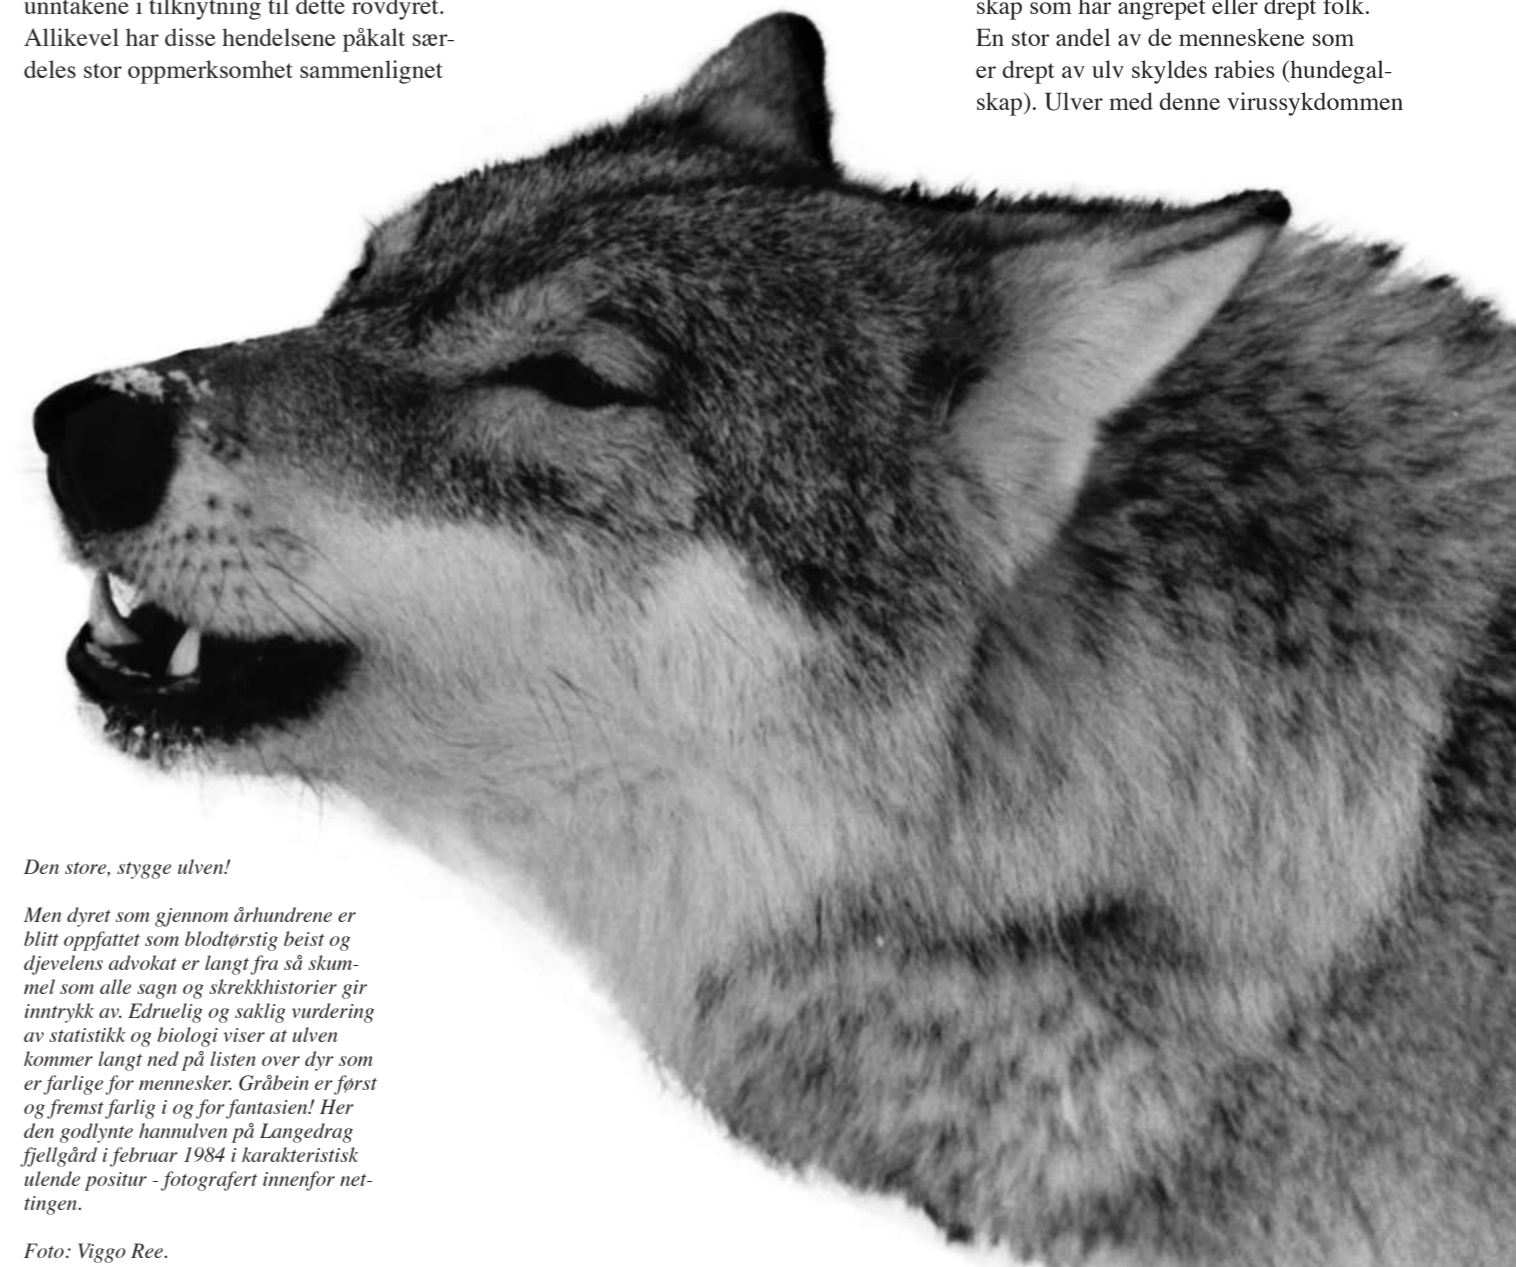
unntakene i tilknytning til dette rovdyret. Allikevel har disse hendelsene påkalt særdeles stor oppmerksomhet sammenlignet

skap som har angrepet eller drept folk. En stor andel av de menneskene som er drept av ulv skyldes rabies (hundegalskap). Ulver med denne virussykdommen

Den store, stygge ulven!

Men dyret som gjennom århundrene er blitt oppfattet som blodtørstig beist og djevelens advokat er langt fra så skummel som alle sagn og skrekkhistorier gir inntrykk av. Edruelig og saklig vurdering av statistikk og biologi viser at ulven kommer langt ned på listen over dyr som er farlige for mennesker. Gråbein er først og fremst farlig i og for fantasien! Her den godlynte hannulven på Langedrag fjellgård i februar 1984 i karakteristisk ulende positur - fotografert innenfor nettingen.

Foto: Viggo Ree.